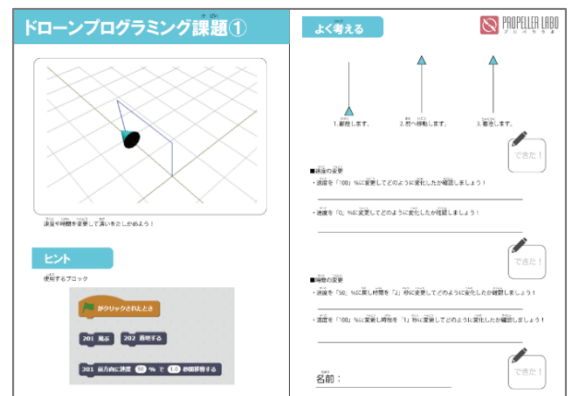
ドローンプログラミング課題①

速度や時間を変更して遊いをたしかめよう！

ヒント

使用するブロック

がクリックされたとき

201 離陸

202 着陸する

201 前方向に速度 50 % で 1.0 秒間移動する

よく考える

PROPELLER LABO
プロペララボ

1.離陸します。

2.前へ移動します。

3.着陸します。

できた！

■速度の変更

・速度を「100」%に変更してどのように変化したか確認しましょう！

・速度を「0」%に変更してどのように変化したか確認しましょう！

できた！

■時間の変更

・速度を「50」%に戻し時間を「2」秒に変更してどのように変化したか確認しましょう！

・速度を「100」%に変更し時間を「1」秒に変更してどのように変化したか確認しましょう！

できた！

名前：